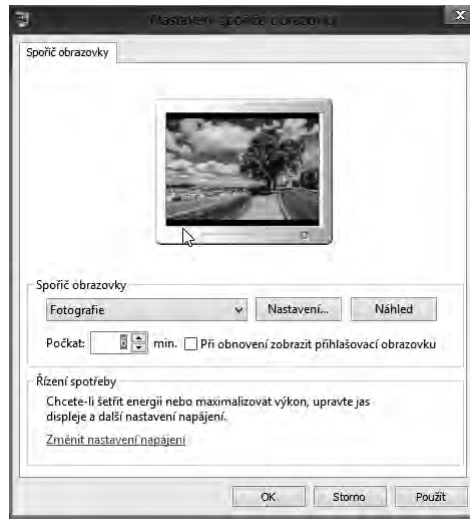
Nastavení spořiče obrazovky

Spořič obrazovky

Spořič obrazovky

Fotografie

Nastavení...

Náhled

Počkat: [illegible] min. Při obnovení zobrazit přihlašovací obrazovku

Řízení spotřeby

Chcete-li šetřit energii nebo maximalizovat výkon, upravte jas displeje a další nastavení napájení.

Změnit nastavení napájení

OK

Storno

Použít